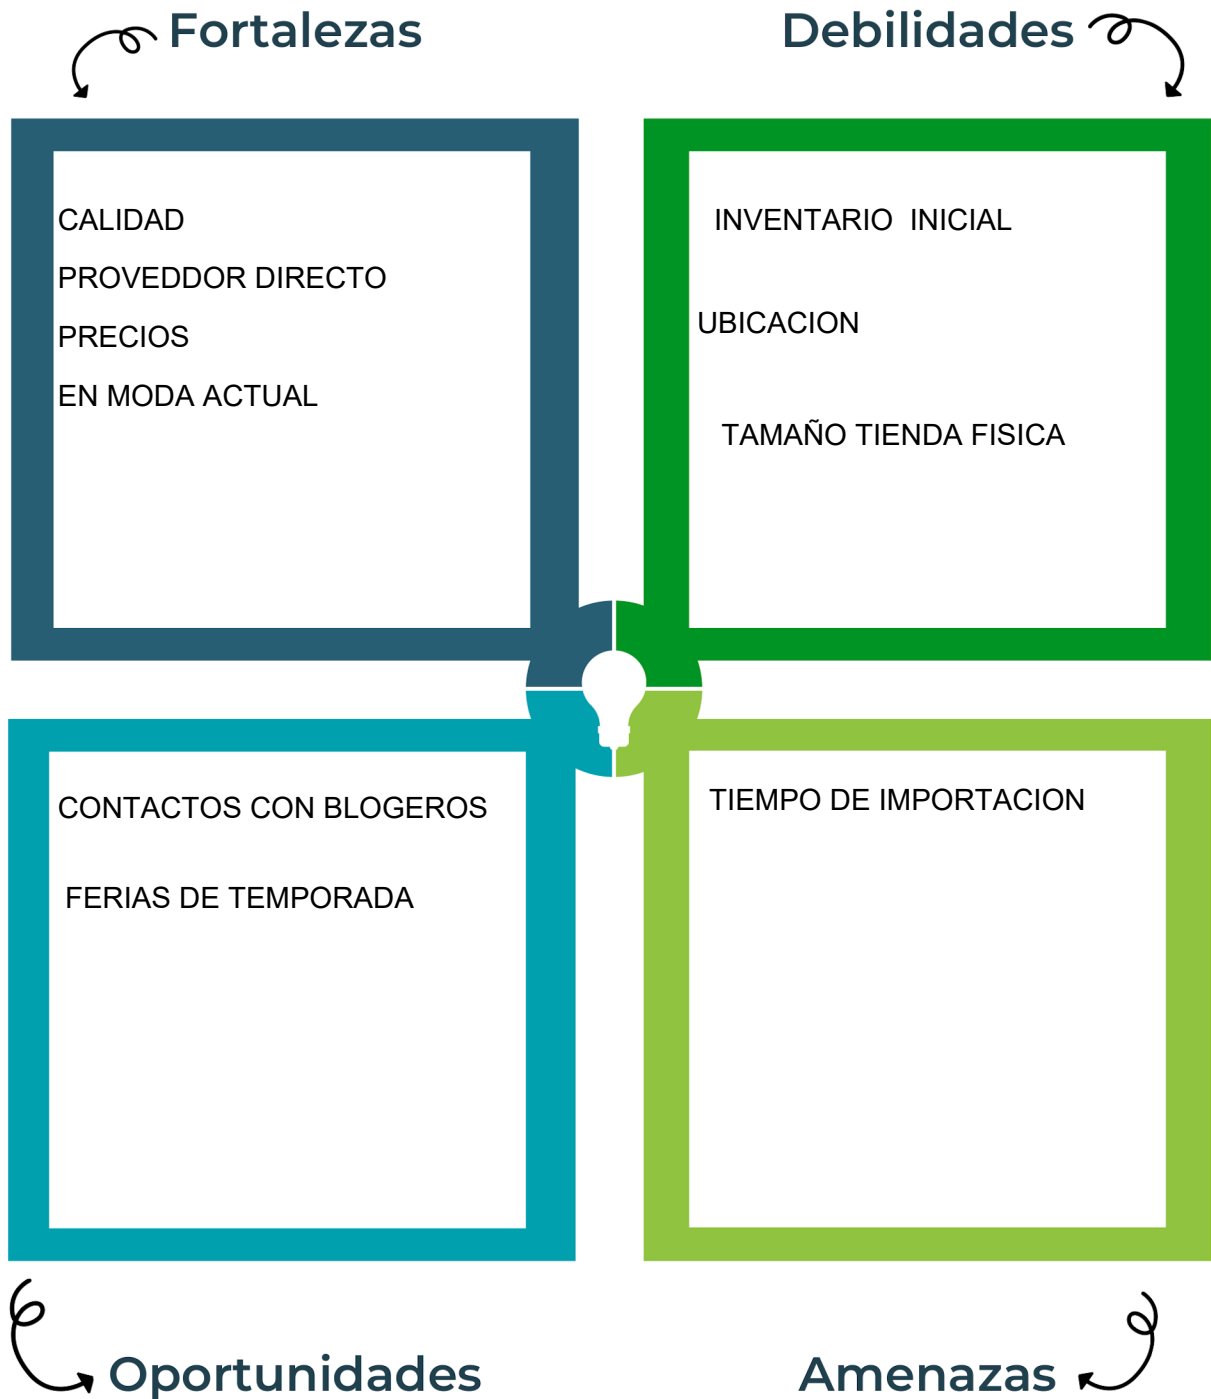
Fortalezas

CALIDAD
PROVEDDOR DIRECTO
PRECIOS
EN MODA ACTUAL

Debilidades

INVENTARIO INICIAL

UBICACION

TAMAÑO TIENDA FISICA

CONTACTOS CON BLOGEROS

FERIAS DE TEMPORADA

Oportunidades

TIEMPO DE IMPORTACION

Amenazas